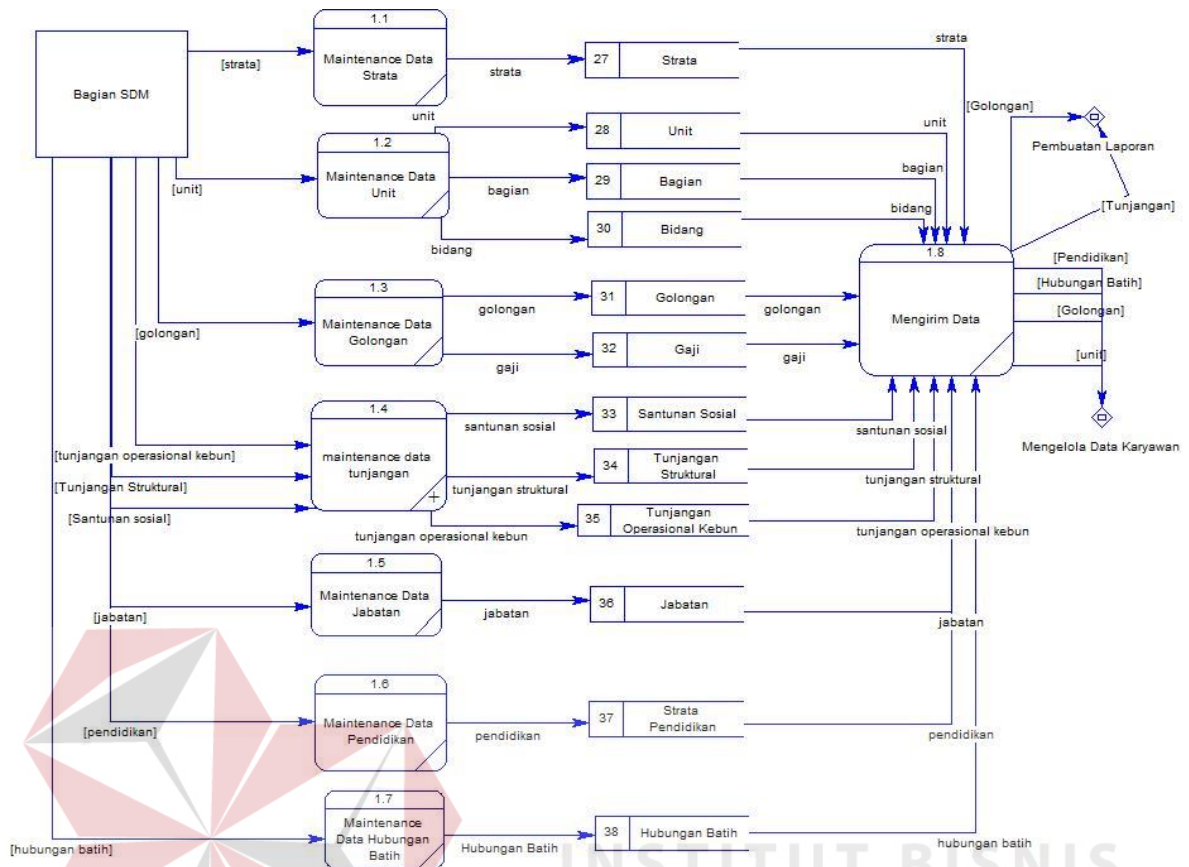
Bagian SDM

[strata]

1.1
Maintenance Data Strata

strata

27 Strata

strata

unit

28 Unit

unit

[Golongan]

Pembuatan Laporan

1.2
Maintenance Data Unit

[unit]

bagian

29 Bagian

bagian

bidang

30 Bidang

bidang

[Tunjangan]

1.8
Mengirim Data

[Pendidikan]
[Hubungan Batih]
[Golongan]
[unit]

Mengelola Data Karyawan

1.3
Maintenance Data Golongan

[golongan]

golongan

31 Golongan

golongan

gaji

32 Gaji

gaji

1.4
maintenance data tunjangan

santunan sosial

33 Santunan Sosial

santunan sosial

[tunjangan operasional kebun]

34 Tunjangan Struktural

[Tunjangan Struktural]

tunjangan struktural

tunjangan struktural

[Santunan sosial]

tunjangan operasional kebun

35 Tunjangan Operasional Kebun

tunjangan operasional kebun

1.5
Maintenance Data Jabatan

[jabatan]

jabatan

36 Jabatan

jabatan

1.6
Maintenance Data Pendidikan

[pendidikan]

pendidikan

37 Strata Pendidikan

pendidikan

1.7
Maintenance Data Hubungan Batih

[hubungan batih]

Hubungan Batih

38 Hubungan Batih

hubungan batih

INSTITUT BISNIS